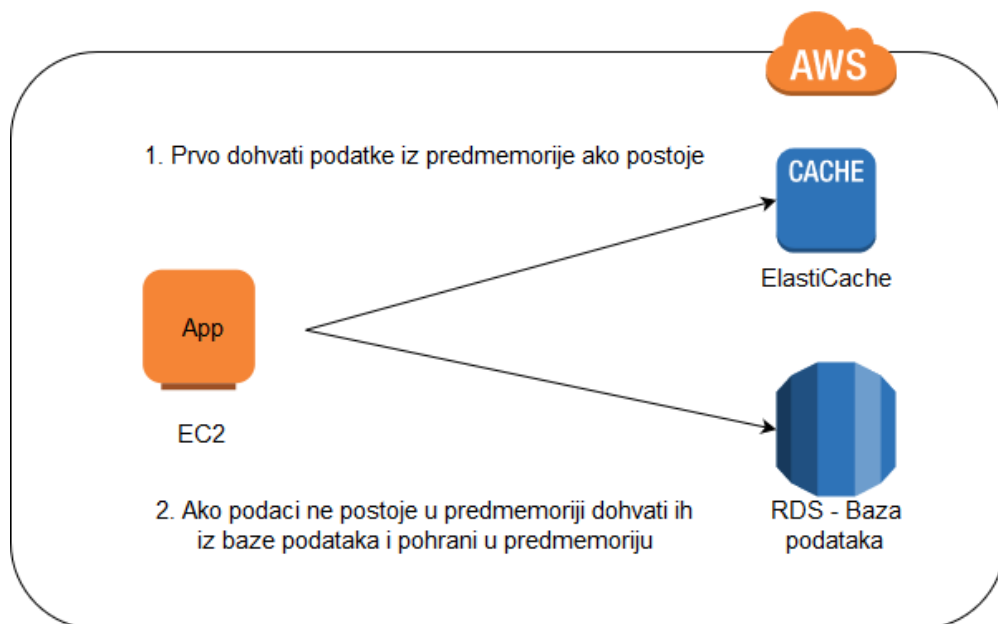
AWS

1. Prvo dohvati podatke iz predmemorije ako postoje

CACHE

ElastiCache

App

EC2

2. Ako podaci ne postoje u predmemoriji dohvati ih iz baze podataka i pohrani u predmemoriju

RDS - Baza podataka